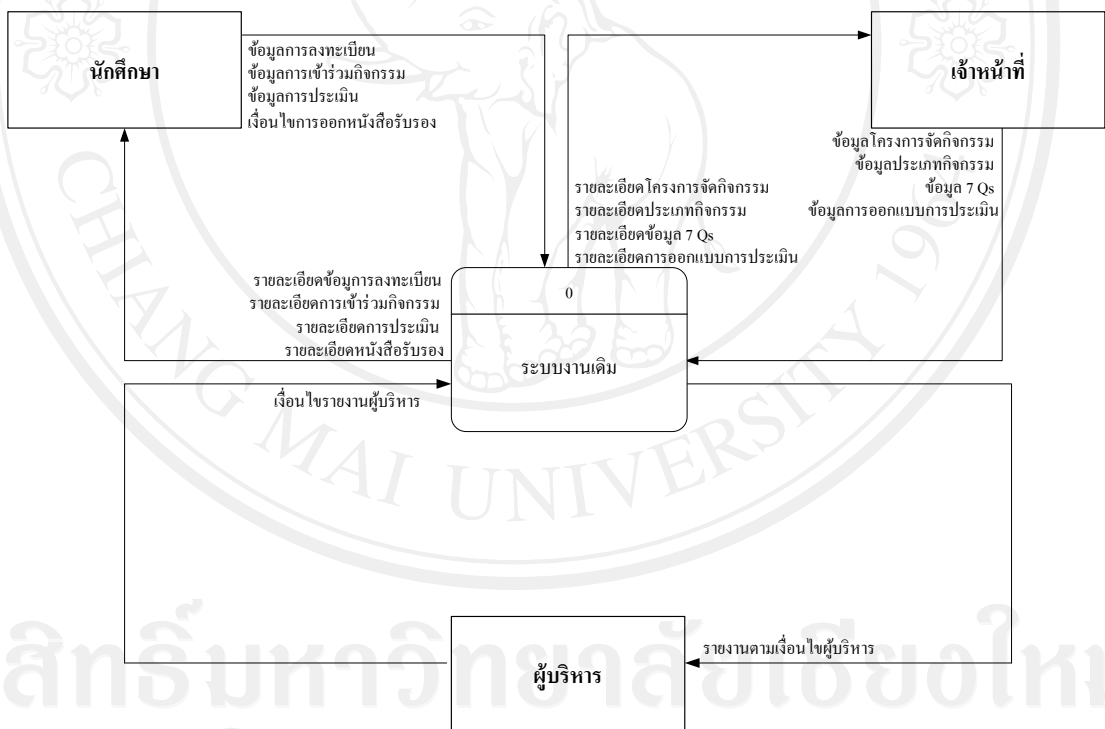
นักศึกษา

ข้อมูลการลงทะเบียน
ข้อมูลการเข้าร่วมกิจกรรม
ข้อมูลการประเมิน
เงื่อนไขการออกหนังสือรับรอง

เจ้าหน้าที่

ข้อมูลโครงการจัดกิจกรรม
ข้อมูลประเภทกิจกรรม
ข้อมูล 7 Qs
ข้อมูลการออกแบบการประเมิน

รายละเอียดโครงการจัดกิจกรรม
รายละเอียดประเภทกิจกรรม
รายละเอียดข้อมูล 7 Qs
รายละเอียดการออกแบบการประเมิน

รายละเอียดข้อมูลการลงทะเบียน
รายละเอียดการเข้าร่วมกิจกรรม
รายละเอียดการประเมิน
รายละเอียดหนังสือรับรอง

0

ระบบงานเดิม

เงื่อนไขรายงานผู้บริหาร

รายงานตามเงื่อนไขผู้บริหาร

ผู้บริหาร

ลิขสิทธิ์มหาวิทยาลัยเชียงใหม่